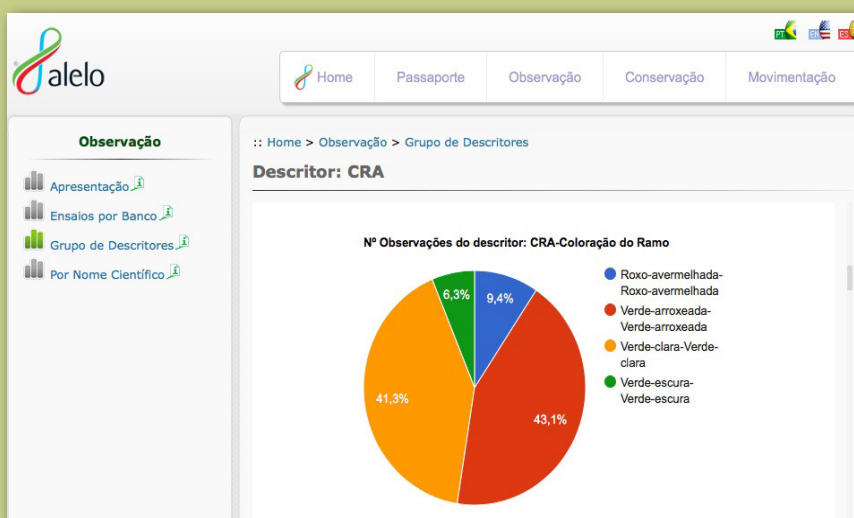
PT EN ES

alelo

Home | Passaporte | Observação | Conservação | Movimentação

Observação

Apresentação
Ensaios por Banco
Grupo de Descritores
Por Nome Científico

:: Home > Observação > Grupo de Descritores

Descritor: CRA

Nº Observações do descritor: CRA-Coloração do Ramo

9,4%
43,1%
41,3%
6,3%

Roxo-avermelhada-Roxo-avermelhada
Verde-arroxeada-Verde-arroxeada
Verde-clara-Verde-clara
Verde-escura-Verde-escura